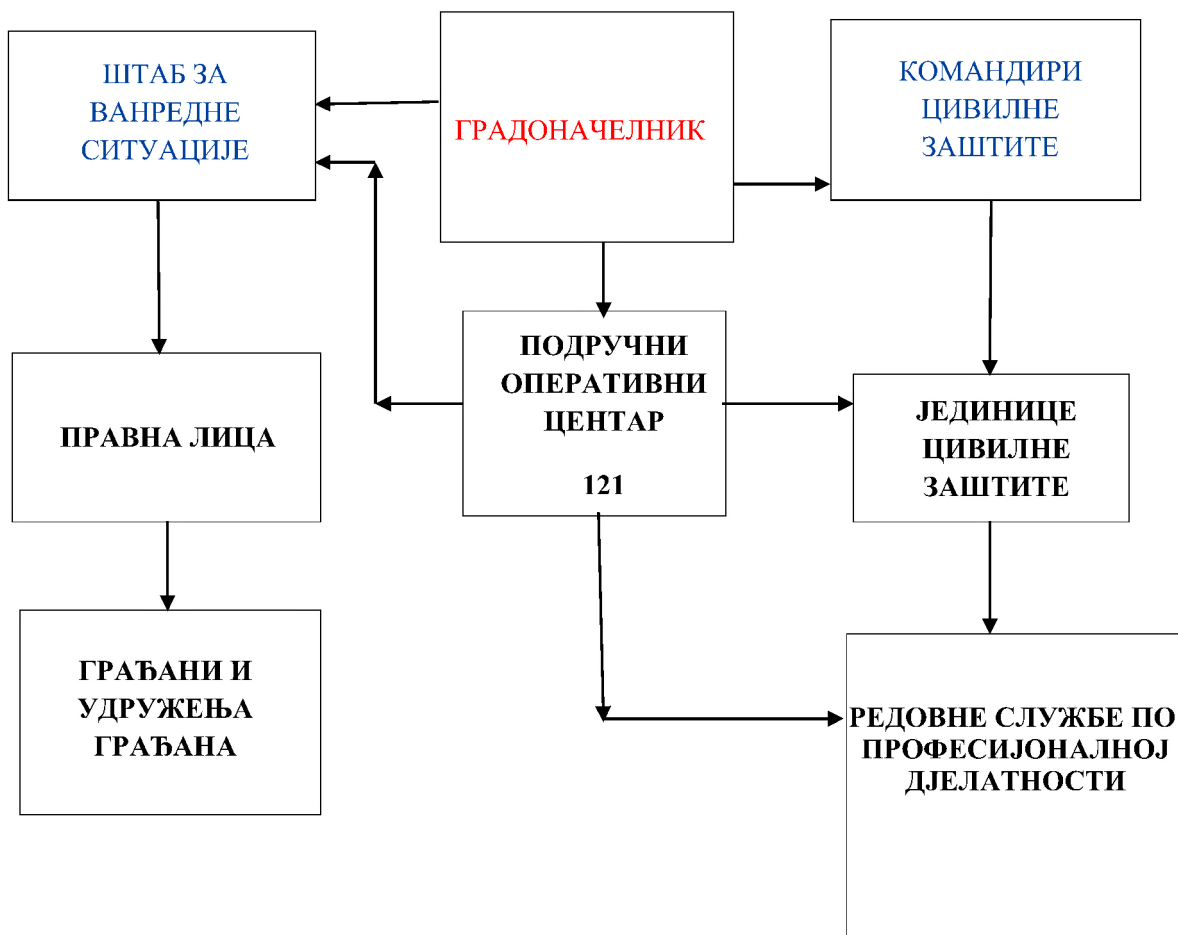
ШТАБ ЗА ВАНРЕДНЕ СИТУАЦИЈЕ

ГРАДОНАЧЕЛНИК

КОМАНДИРИ ЦИВИЛНЕ ЗАШТИТЕ

ПРАВНА ЛИЦА

ПОДРУЧНИ ОПЕРАТИВНИ ЦЕНТАР

121

ЈЕДИНИЦЕ ЦИВИЛНЕ ЗАШТИТЕ

ГРАЂАНИ И УДРУЖЕЊА ГРАЂАНА

РЕДОВНЕ СЛУЖБЕ ПО ПРОФЕСИЈОНАЛНОЈ ДЈЕЛАТНОСТИ